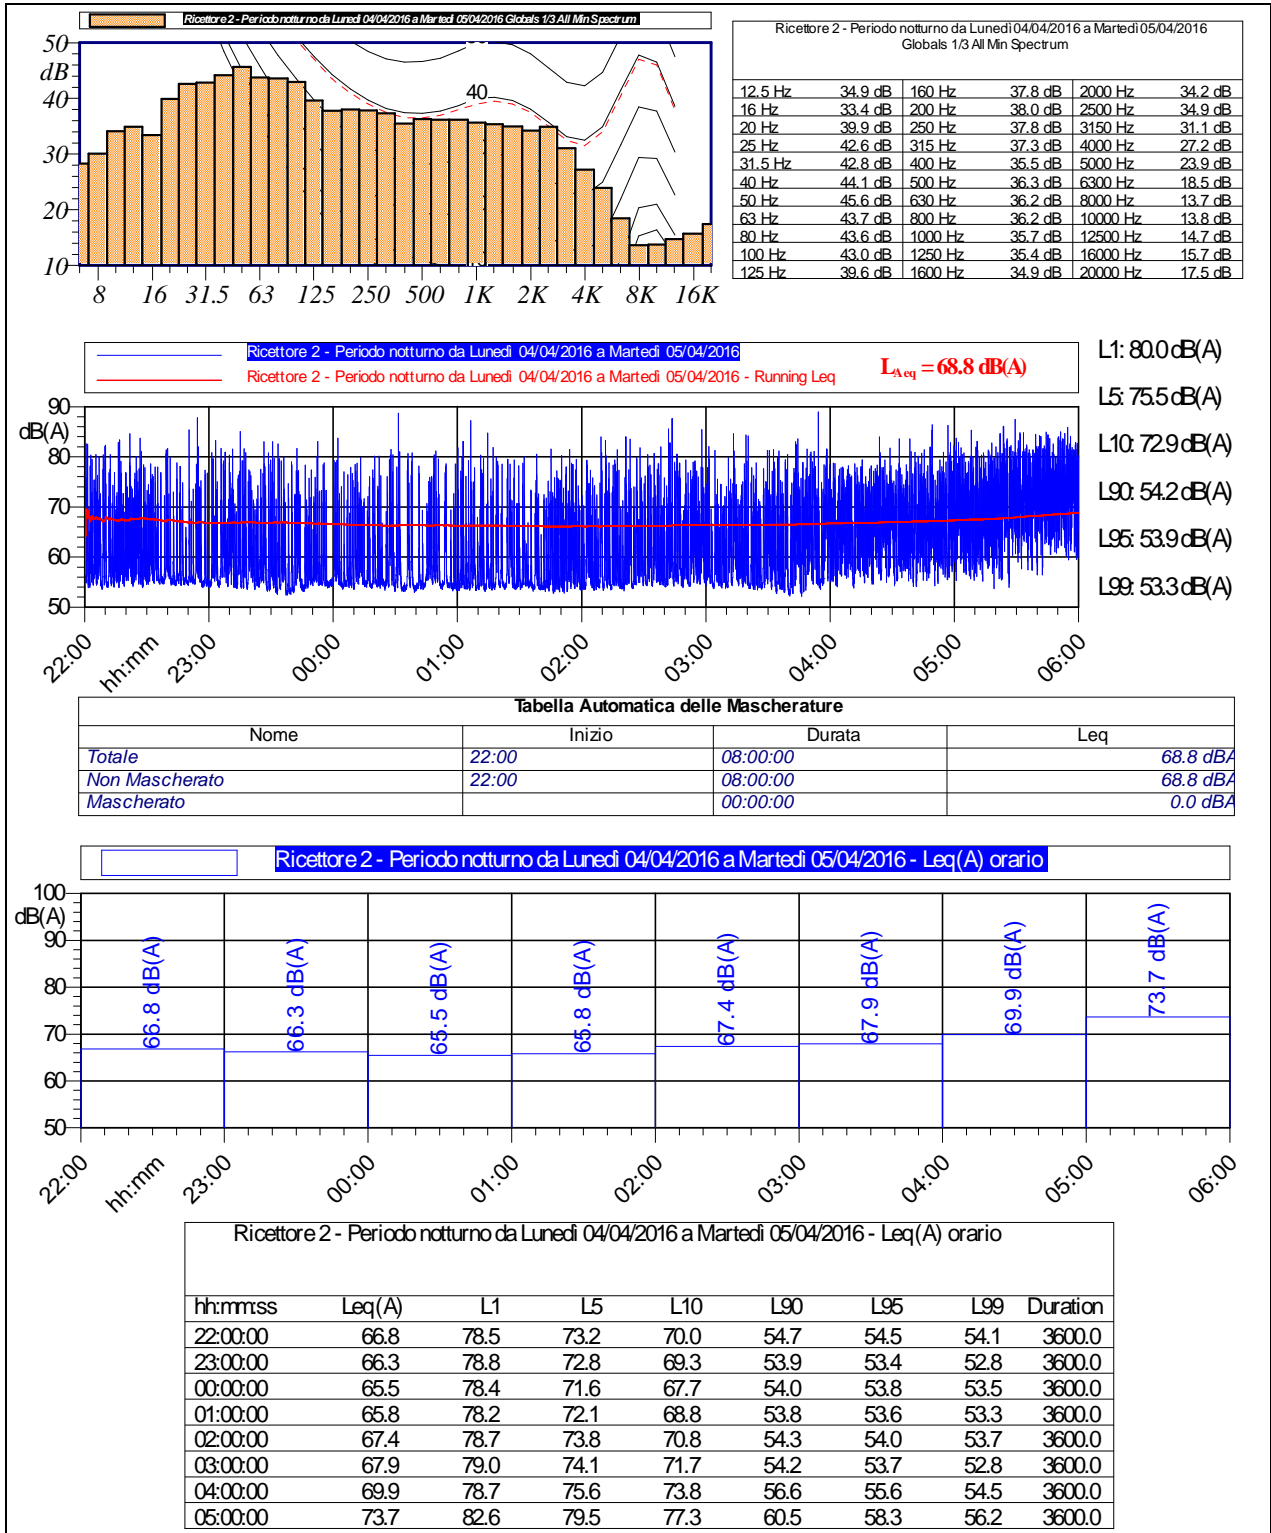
Ricettore 2 - Periodo notturno da Lunedì 04/04/2016 a Martedì 05/04/2016 Globals 1/3 All Min Spectrum

50 dB 40 30 20 10

40

8 16 31.5 63 125 250 500 1K 2K 4K 8K 16K

Ricettore 2 - Periodo notturno da Lunedì 04/04/2016 a Martedì 05/04/2016
Globals 1/3 All Min Spectrum

| | | | | | |
|---|---|---|---|---|---|
| 12.5 Hz | 34.9 dB | 160 Hz | 37.8 dB | 2000 Hz | 34.2 dB |
| 16 Hz | 33.4 dB | 200 Hz | 38.0 dB | 2500 Hz | 34.9 dB |
| 20 Hz | 39.9 dB | 250 Hz | 37.8 dB | 3150 Hz | 31.1 dB |
| 25 Hz | 42.6 dB | 315 Hz | 37.3 dB | 4000 Hz | 27.2 dB |
| 31.5 Hz | 42.8 dB | 400 Hz | 35.5 dB | 5000 Hz | 23.9 dB |
| 40 Hz | 44.1 dB | 500 Hz | 36.3 dB | 6300 Hz | 18.5 dB |
| 50 Hz | 45.6 dB | 630 Hz | 36.2 dB | 8000 Hz | 13.7 dB |
| 63 Hz | 43.7 dB | 800 Hz | 36.2 dB | 10000 Hz | 13.8 dB |
| 80 Hz | 43.6 dB | 1000 Hz | 35.7 dB | 12500 Hz | 14.7 dB |
| 100 Hz | 43.0 dB | 1250 Hz | 35.4 dB | 16000 Hz | 15.7 dB |
| 125 Hz | 39.6 dB | 1600 Hz | 34.9 dB | 20000 Hz | 17.5 dB |

Ricettore 2 - Periodo notturno da Lunedì 04/04/2016 a Martedì 05/04/2016
Ricettore 2 - Periodo notturno da Lunedì 04/04/2016 a Martedì 05/04/2016 - Running Leq
$L_{Aeq} = 68.8$ dB(A)

L1: 80.0 dB(A)
L5: 75.5 dB(A)
L10: 72.9 dB(A)
L90: 54.2 dB(A)
L95: 53.9 dB(A)
L99: 53.3 dB(A)

90 dB(A) 80 70 60 50

22:00 hh:mm 23:00 00:00 01:00 02:00 03:00 04:00 05:00 06:00

Tabella Automatica delle Mascherature

| Nome | Inizio | Durata | Leq |
|---|---|---|---|
| Totale | 22:00 | 08:00:00 | 68.8 dBA |
| Non Mascherato | 22:00 | 08:00:00 | 68.8 dBA |
| Mascherato | | 00:00:00 | 0.0 dBA |

Ricettore 2 - Periodo notturno da Lunedì 04/04/2016 a Martedì 05/04/2016 - Leq(A) orario

100 dB(A) 90 80 70 60 50

66.8 dB(A) 66.3 dB(A) 65.5 dB(A) 65.8 dB(A) 67.4 dB(A) 67.9 dB(A) 69.9 dB(A) 73.7 dB(A)

22:00 hh:mm 23:00 00:00 01:00 02:00 03:00 04:00 05:00 06:00

Ricettore 2 - Periodo notturno da Lunedì 04/04/2016 a Martedì 05/04/2016 - Leq(A) orario

| hh:mm:ss | Leq(A) | L1 | L5 | L10 | L90 | L95 | L99 | Duration |
|---|---|---|---|---|---|---|---|---|
| 22:00:00 | 66.8 | 78.5 | 73.2 | 70.0 | 54.7 | 54.5 | 54.1 | 3600.0 |
| 23:00:00 | 66.3 | 78.8 | 72.8 | 69.3 | 53.9 | 53.4 | 52.8 | 3600.0 |
| 00:00:00 | 65.5 | 78.4 | 71.6 | 67.7 | 54.0 | 53.8 | 53.5 | 3600.0 |
| 01:00:00 | 65.8 | 78.2 | 72.1 | 68.8 | 53.8 | 53.6 | 53.3 | 3600.0 |
| 02:00:00 | 67.4 | 78.7 | 73.8 | 70.8 | 54.3 | 54.0 | 53.7 | 3600.0 |
| 03:00:00 | 67.9 | 79.0 | 74.1 | 71.7 | 54.2 | 53.7 | 52.8 | 3600.0 |
| 04:00:00 | 69.9 | 78.7 | 75.6 | 73.8 | 56.6 | 55.6 | 54.5 | 3600.0 |
| 05:00:00 | 73.7 | 82.6 | 79.5 | 77.3 | 60.5 | 58.3 | 56.2 | 3600.0 |